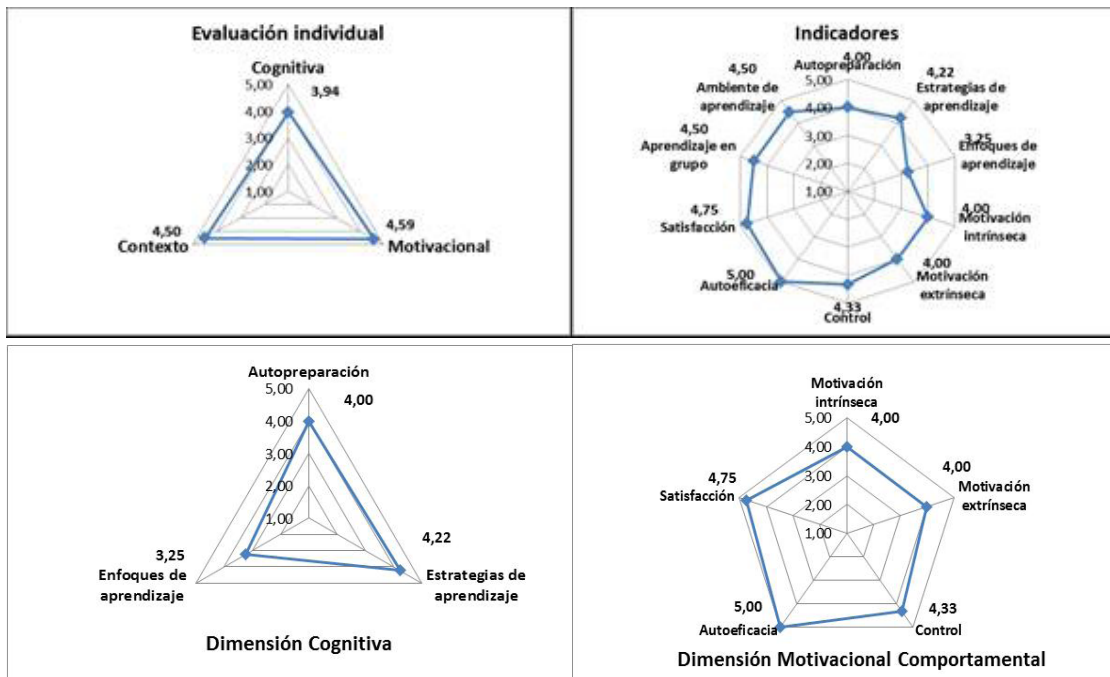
Evaluación individual

Cognitiva
5,00
4,00
3,00
2,00
1,00
3,94
4,50
Contexto
4,59
Motivacional

Indicadores

4,00
Autopreparación
5,00
4,00
3,00
2,00
1,00
4,22
Estrategias de aprendizaje
3,25
Enfoques de aprendizaje
4,00
Motivación intrínseca
4,00
Motivación extrínseca
4,33
Control
5,00
Autoeficacia
4,75
Satisfacción
4,50
Aprendizaje en grupo
4,50
Ambiente de aprendizaje

Autopreparación
5,00
4,00
3,00
2,00
1,00
4,00
4,22
Estrategias de aprendizaje
3,25
Enfoques de aprendizaje

Dimensión Cognitiva

Motivación intrínseca
5,00
4,00
3,00
2,00
1,00
4,00
4,00
Motivación extrínseca
4,33
Control
5,00
Autoeficacia
4,75
Satisfacción

Dimensión Motivacional Comportamental